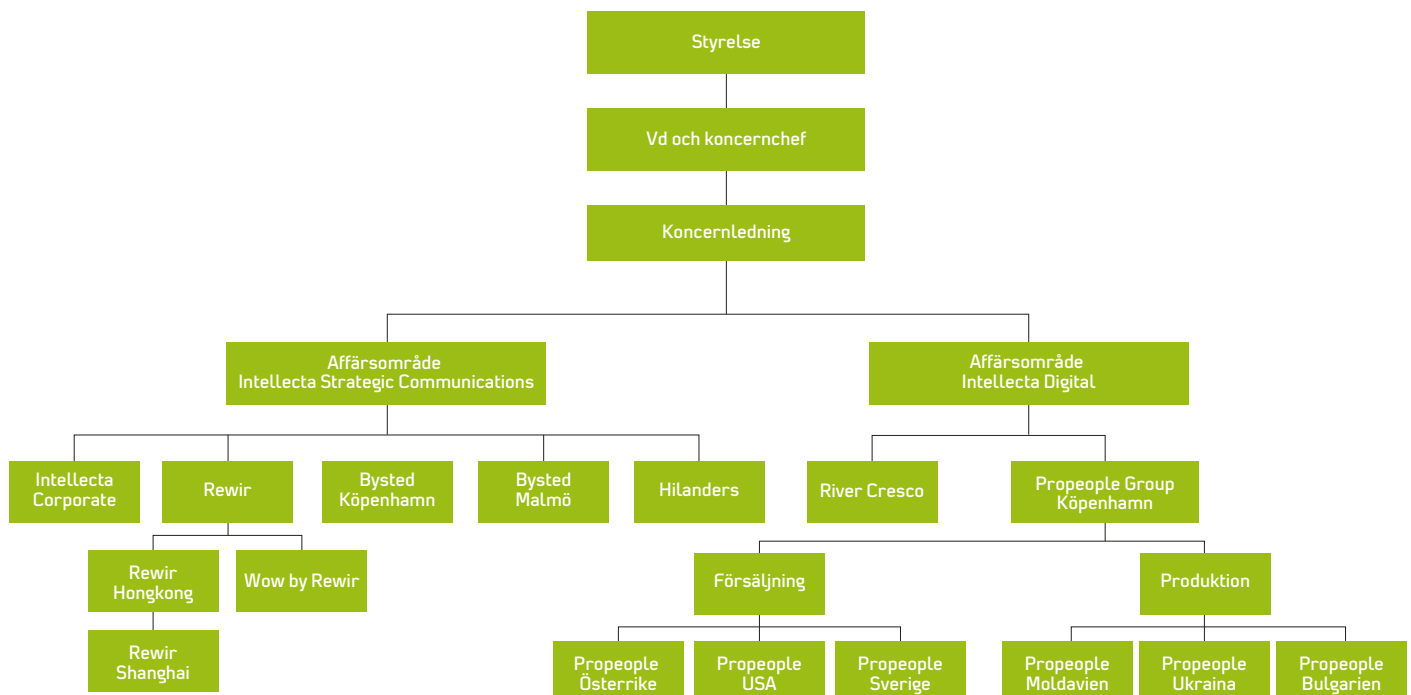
Styrelse

Vd och koncernchef

Koncernledning

Affärsområde
Intellecta Strategic Communications

Affärsområde
Intellecta Digital

Intellecta Corporate

Rewir

Bysted Köpenhamn

Bysted Malmö

Hilanders

River Cresco

Propeople Group Köpenhamn

Rewir Hongkong

Wow by Rewir

Rewir Shanghai

Försäljning

Produktion

Propeople Österrike

Propeople USA

Propeople Sverige

Propeople Moldavien

Propeople Ukraina

Propeople Bulgarien